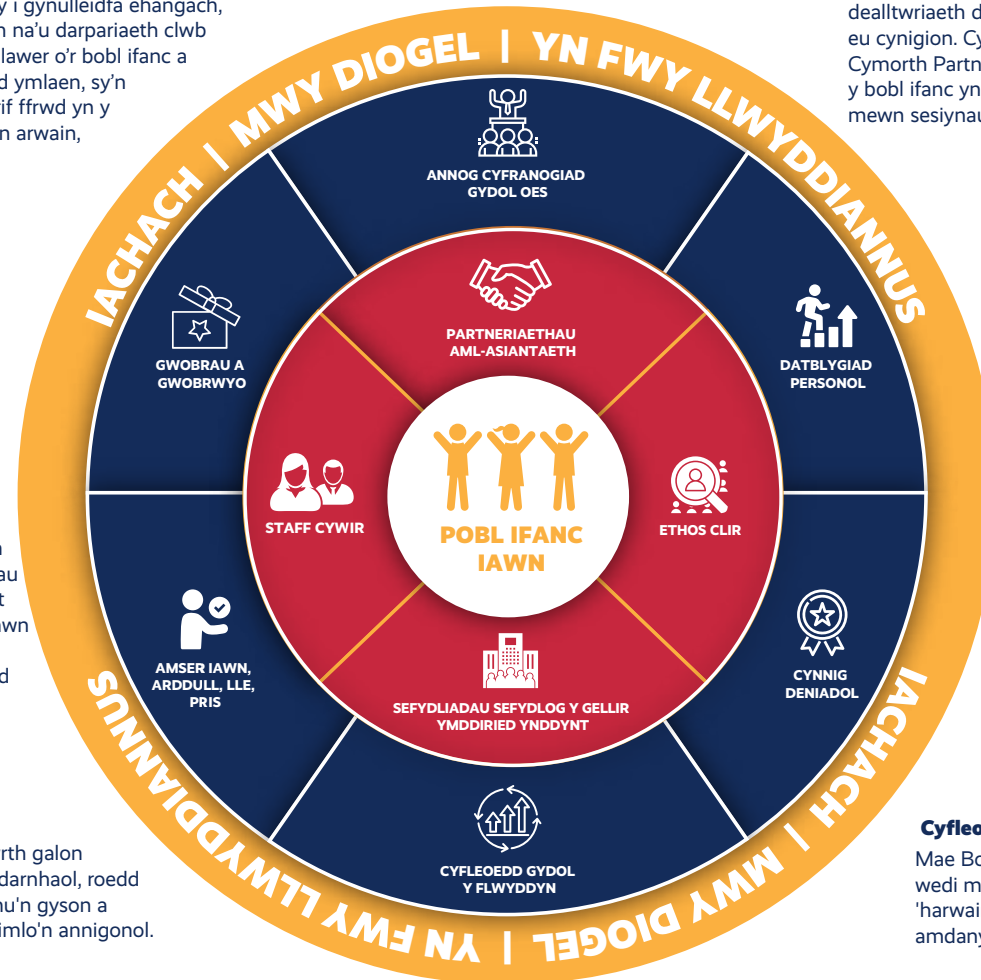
y i gynulleidfa ehangach, n na'u darpariaeth clwb lawer o'r bobl ifanc a d ymlaen, sy'n if ffrwd yn y n arwain,

n au t wn

d

rth galon darnhaol, roedd hu'n gyson a imlo'n annigonol.

dealltwriaeth d eu cynigion. Cy Cymorth Partn y bobl ifanc yn mewn sesiynau

IACHACH | MWY DIOGEL | YN FWY LLWYDDIANNUS

ANNOG CYFRANOGIAD GYDOL OES

PARTNERIAETHAU AML-ASIANTAETH

GWOBRAU A GWOBRWYO

DATBLYGIAD PERSONOL

STAFF CYWIR

POBL IFANC IAWN

ETHOS CLIR

AMSER IAWN, ARDDULL, LLE, PRIS

CYNNIG DENIADOL

SEFYDLIADAU SEFYDLOG Y GELLIR YMDDIRIED YNDDYNT

CYFLEOEDD GYDOL Y FLWYDDYN

IACHACH | MWY DIOGEL | YN FWY LLWYDDIANNUS

Cyfleo

Mae Bo wedi m 'harwai amdany